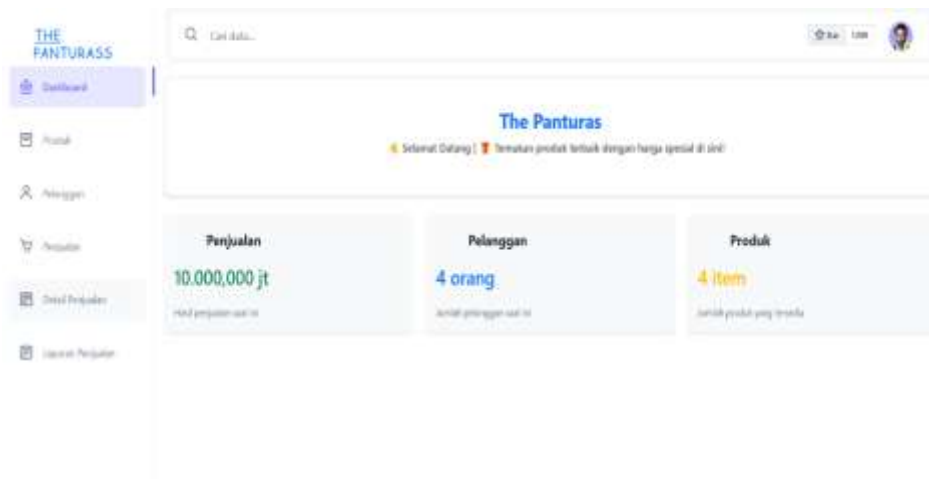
THE FANTURASS

Dashboard

Produk

Pelanggan

Penjualan

Detail Penjualan

Laporan Penjualan

Cari data...

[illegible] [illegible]

The Panturas

Selamat Datang | Temukan produk terbaik dengan harga spesial di sini!

Penjualan

10.000,000 jt

Hasil penjualan saat ini

Pelanggan

4 orang

Jumlah pelanggan saat ini

Produk

4 item

Jumlah produk yang tersedia